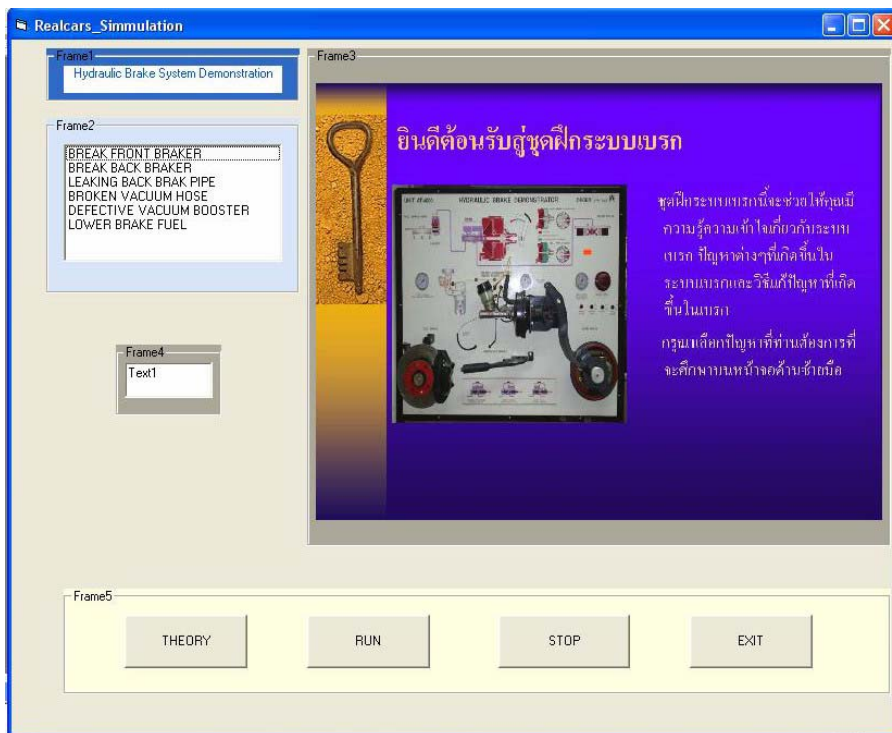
Realcars_Simmulation

Frame1
Hydraulic Brake System Demonstration

Frame2
BREAK FRONT BRAKER
BREAK BACK BRAKER
LEAKING BACK BRAK PIPE
BROKEN VACUUM HOSE
DEFECTIVE VACUUM BOOSTER
LOWER BRAKE FUEL

Frame4
Text1

Frame3
ยินดีต้อนรับสู่ชุดฝึกระบบเบรก

HYDRAULIC BRAKE DEMONSTRATOR

ชุดฝึกระบบเบรกนี้จะช่วยให้คุณมีความรู้ความเข้าใจเกี่ยวกับระบบเบรก ปัญหาต่างๆที่เกิดขึ้นในระบบเบรกและวิธีแก้ปัญหาที่เกิดขึ้นในเบรก

กรุณาเลือกปัญหาที่ท่านต้องการที่จะศึกษาบนหน้าจอด้านซ้ายมือ

Frame5
THEORY
RUN
STOP
EXIT